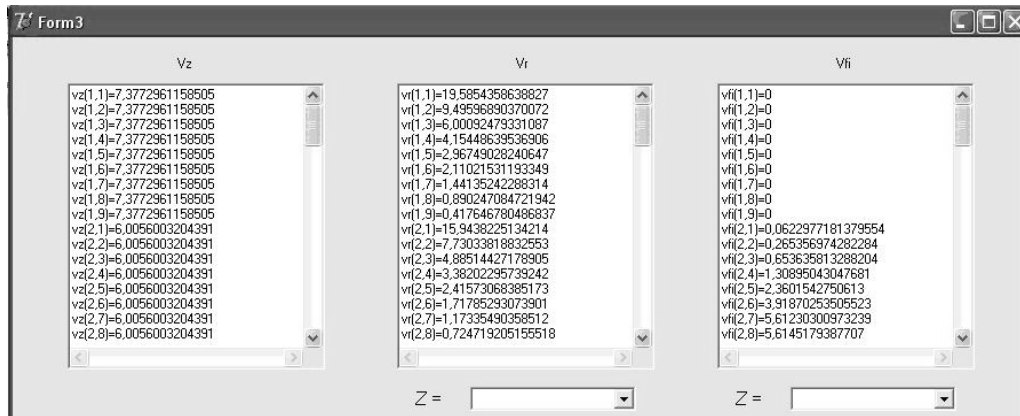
Form3

Vz

vz(1,1)=7,3772961158505
vz(1,2)=7,3772961158505
vz(1,3)=7,3772961158505
vz(1,4)=7,3772961158505
vz(1,5)=7,3772961158505
vz(1,6)=7,3772961158505
vz(1,7)=7,3772961158505
vz(1,8)=7,3772961158505
vz(1,9)=7,3772961158505
vz(2,1)=6,0056003204391
vz(2,2)=6,0056003204391
vz(2,3)=6,0056003204391
vz(2,4)=6,0056003204391
vz(2,5)=6,0056003204391
vz(2,6)=6,0056003204391
vz(2,7)=6,0056003204391
vz(2,8)=6,0056003204391

Vr

vr(1,1)=19,5854358638827
vr(1,2)=9,49596890370072
vr(1,3)=6,00092479331087
vr(1,4)=4,15448639536906
vr(1,5)=2,96749028240647
vr(1,6)=2,11021531193349
vr(1,7)=1,44135242288314
vr(1,8)=0,890247084721942
vr(1,9)=0,417646780486837
vr(2,1)=15,9438225134214
vr(2,2)=7,73033818832553
vr(2,3)=4,88514427178905
vr(2,4)=3,38202295739242
vr(2,5)=2,41573068385173
vr(2,6)=1,71785293073901
vr(2,7)=1,17335490358512
vr(2,8)=0,724719205155518

Z =

Vfi

vfi(1,1)=0
vfi(1,2)=0
vfi(1,3)=0
vfi(1,4)=0
vfi(1,5)=0
vfi(1,6)=0
vfi(1,7)=0
vfi(1,8)=0
vfi(1,9)=0
vfi(2,1)=0,0622977181379554
vfi(2,2)=0,265356974282284
vfi(2,3)=0,653635813288204
vfi(2,4)=1,30895043047681
vfi(2,5)=2,3601542750613
vfi(2,6)=3,91870253505523
vfi(2,7)=5,61230300973239
vfi(2,8)=5,6145179387707

Z =